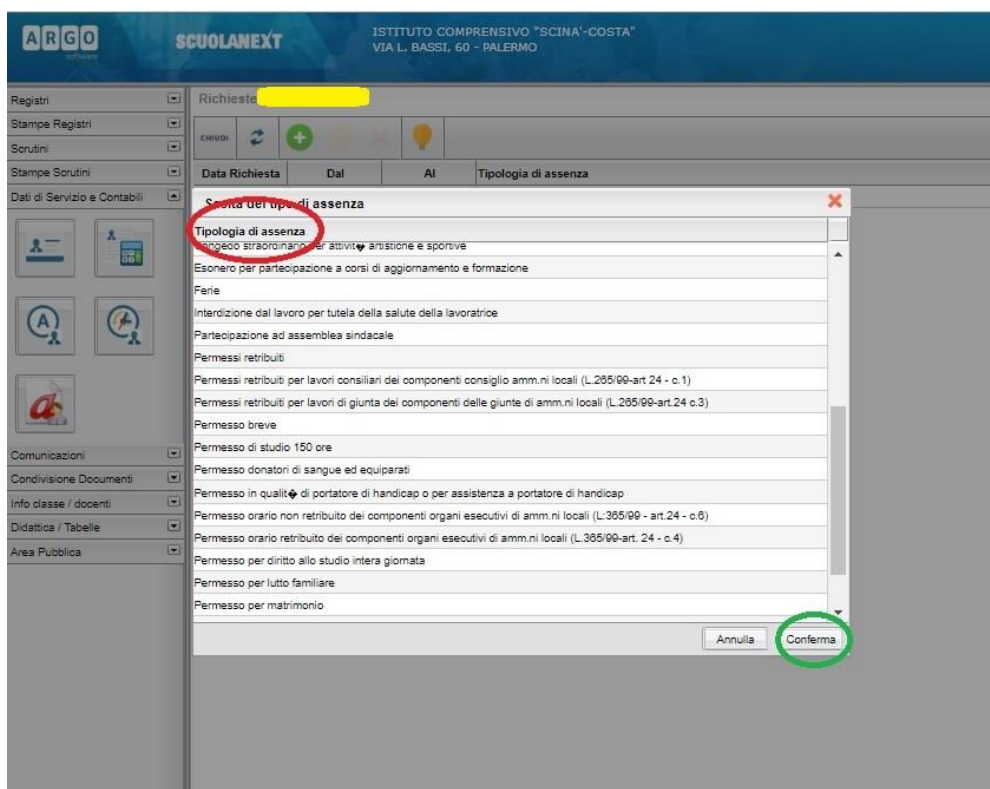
ARGO software

SCUOLANEXT

ISTITUTO COMPRENSIVO "SCINA'-COSTA"
VIA L. BASSI, 60 - PALERMO

Registri
Stampe Registri
Scrutini
Stampe Scrutini
Dati di Servizio e Contabili

Comunicazioni
Condivisione Documenti
Info classe / docenti
Didattica / Tabelle
Area Pubblica

Richieste

CHIUDI

| Data Richiesta | Dal | Al | Tipologia di assenza |
|---|---|---|---|

Scelta del tipo di assenza

Tipologia di assenza
Congedo straordinario per attivit� artistiche e sportive
Esonero per partecipazione a corsi di aggiornamento e formazione
Ferie
Interdizione dal lavoro per tutela della salute della lavoratrice
Partecipazione ad assemblea sindacale
Permessi retribuiti
Permessi retribuiti per lavori consiliari dei componenti consiglio amm.ni locali (L.265/99-art 24 - c.1)
Permessi retribuiti per lavori di giunta dei componenti delle giunte di amm.ni locali (L.265/99-art.24 c.3)
Permesso breve
Permesso di studio 150 ore
Permesso donatori di sangue ed equiparati
Permesso in qualit� di portatore di handicap o per assistenza a portatore di handicap
Permesso orario non retribuito dei componenti organi esecutivi di amm.ni locali (L:365/99 - art.24 - c.6)
Permesso orario retribuito dei componenti organi esecutivi di amm.ni locali (L.365/99-art. 24 - c.4)
Permesso per diritto allo studio intera giornata
Permesso per lutto familiare
Permesso per matrimonio

Annulla
Conferma